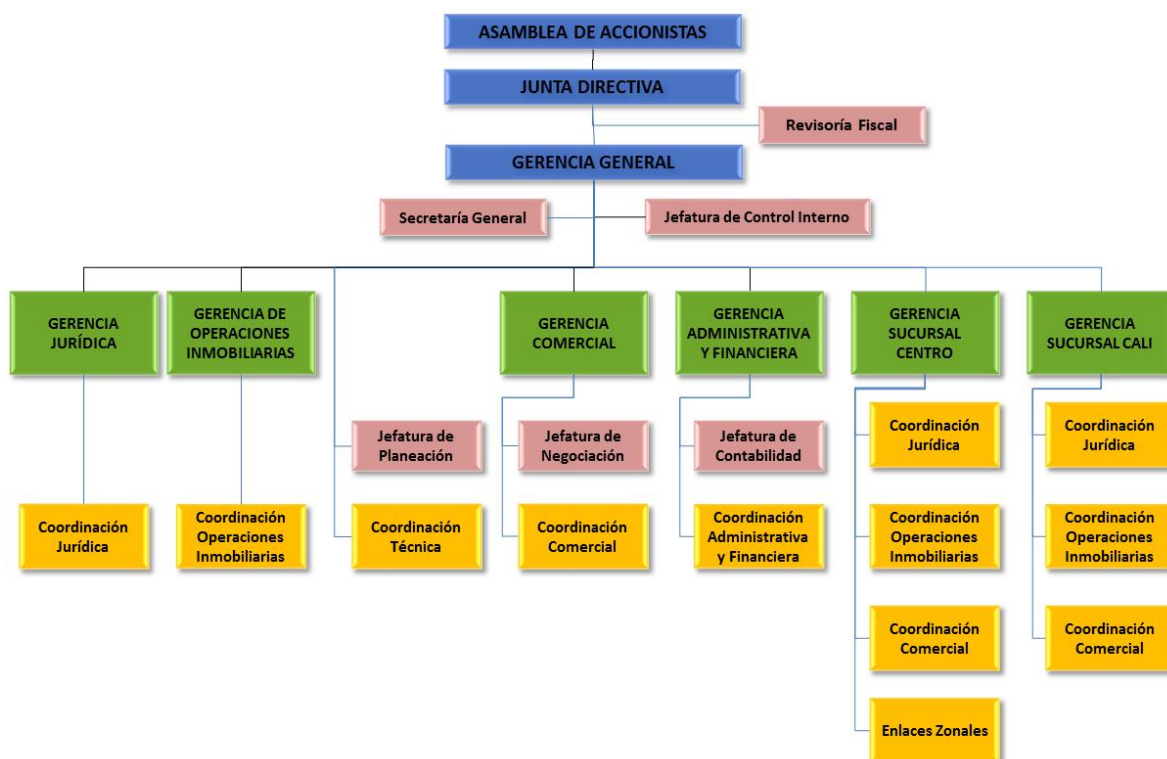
ASAMBLEA DE ACCIONISTAS

JUNTA DIRECTIVA

Revisoría Fiscal

GERENCIA GENERAL

Secretaría General

Jefatura de Control Interno

GERENCIA JURÍDICA

GERENCIA DE OPERACIONES INMOBILIARIAS

GERENCIA COMERCIAL

GERENCIA ADMINISTRATIVA Y FINANCIERA

GERENCIA SUCURSAL CENTRO

GERENCIA SUCURSAL CALI

Coordinación Jurídica

Coordinación Operaciones Inmobiliarias

Jefatura de Planeación

Coordinación Técnica

Jefatura de Negociación

Coordinación Comercial

Jefatura de Contabilidad

Coordinación Administrativa y Financiera

Coordinación Jurídica

Coordinación Operaciones Inmobiliarias

Coordinación Comercial

Enlaces Zonales

Coordinación Jurídica

Coordinación Operaciones Inmobiliarias

Coordinación Comercial